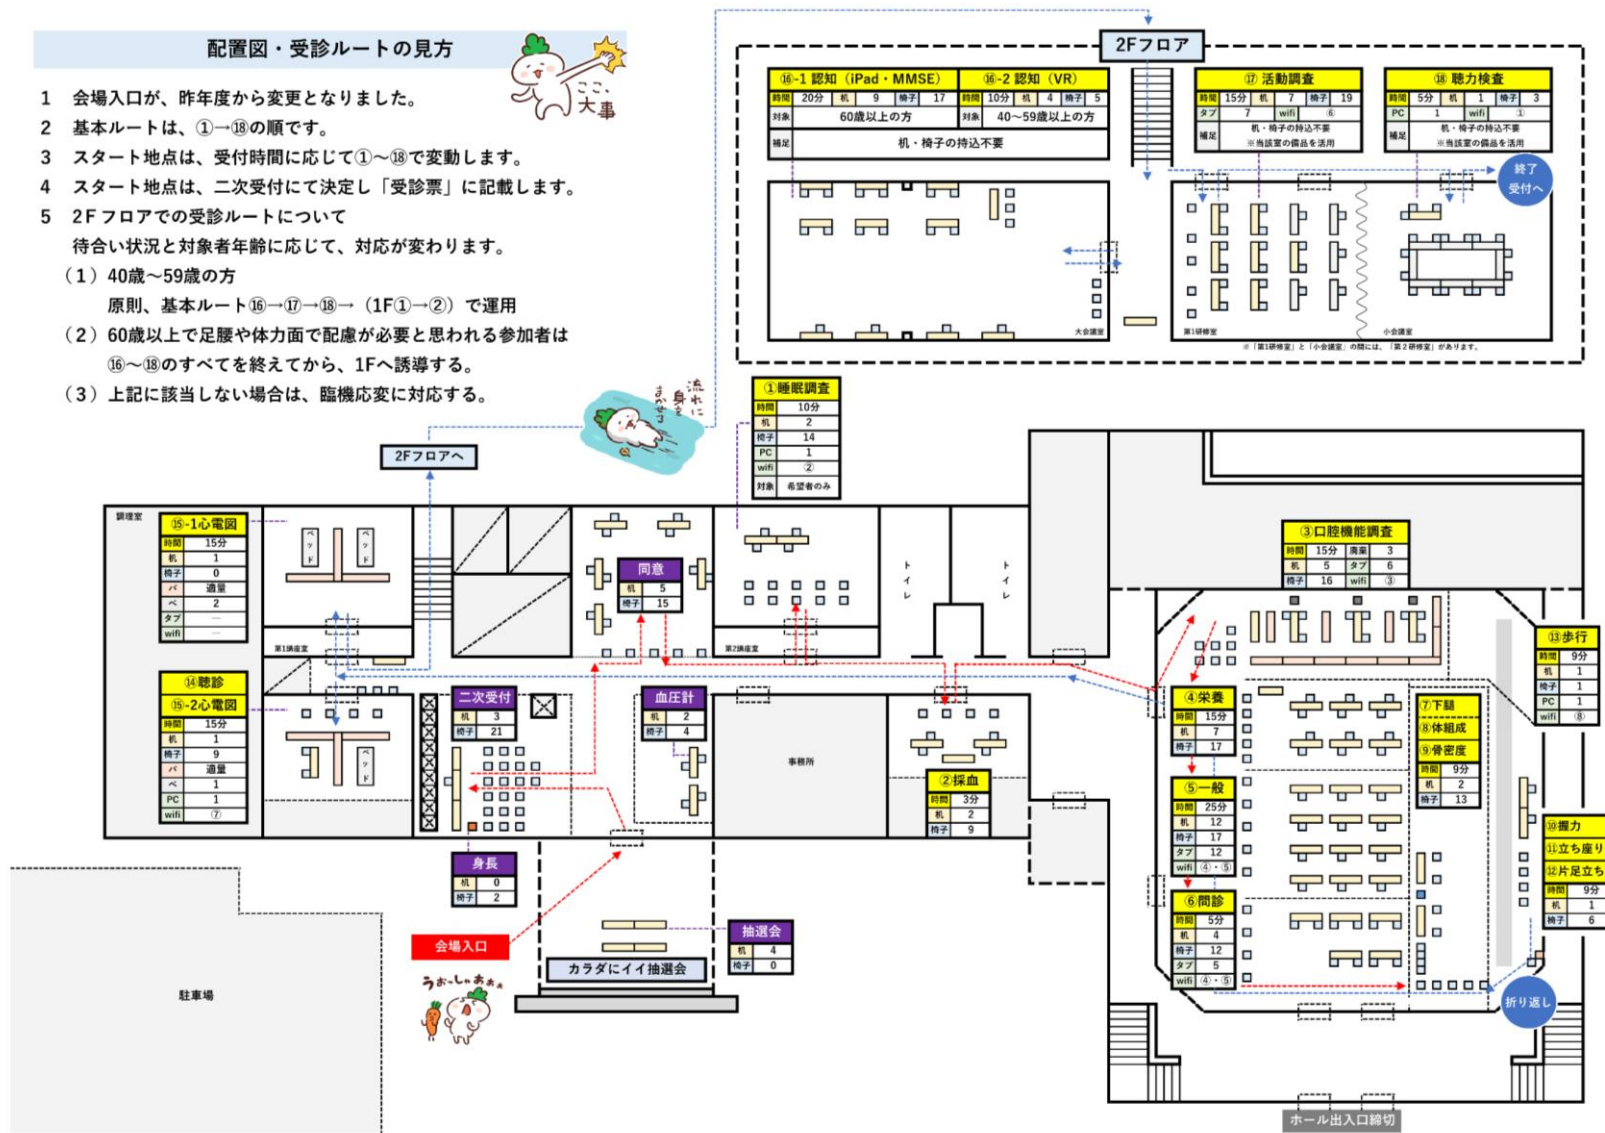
配置図・受診ルートの見方

ここ大事

1 会場入口が、昨年度から変更となりました。
2 基本ルートは、①→⑱の順です。
3 スタート地点は、受付時間に応じて①〜⑱で変動します。
4 スタート地点は、二次受付にて決定し「受診票」に記載します。
5 2Fフロアでの受診ルートについて
待合い状況と対象者年齢に応じて、対応が変わります。
（1）40歳〜59歳の方
原則、基本ルート⑯→⑰→⑱→（1F①→②）で運用
（2）60歳以上で足腰や体力面で配慮が必要と思われる参加者は
⑯〜⑱のすべてを終えてから、1Fへ誘導する。
（3）上記に該当しない場合は、臨機応変に対応する。

流れに身をまかせる

2Fフロア

| ⑯-1 認知（iPad・MMSE） | | | | | |
|---|---|---|---|---|---|
| 時間 | 20分 | 机 | 9 | 椅子 | 17 |
| 対象 | 60歳以上の方 | | | | |

| ⑯-2 認知（VR） | | | | | |
|---|---|---|---|---|---|
| 時間 | 10分 | 机 | 4 | 椅子 | 5 |
| 対象 | 40〜59歳以上の方 | | | | |

補足 机・椅子の持込不要

| ⑰ 活動調査 | | | | | |
|---|---|---|---|---|---|
| 時間 | 15分 | 机 | 7 | 椅子 | 19 |
| タブ | 7 | wifi | ⑥ | | |
| 補足 | 机・椅子の持込不要 ※当該室の備品を活用 | | | | |

| ⑱ 聴力検査 | | | | | |
|---|---|---|---|---|---|
| 時間 | 5分 | 机 | 1 | 椅子 | 3 |
| PC | 1 | wifi | ① | | |
| 補足 | 机・椅子の持込不要 ※当該室の備品を活用 | | | | |

終了 受付へ

大会議室
第1研修室
小会議室
※「第1研修室」と「小会議室」の間には、「第2研修室」があります。

2Fフロアへ

| ①睡眠調査 | |
|---|---|
| 時間 | 10分 |
| 机 | 2 |
| 椅子 | 14 |
| PC | 1 |
| wifi | ② |
| 対象 | 希望者のみ |

調理室

| ⑮-1心電図 | |
|---|---|
| 時間 | 15分 |
| 机 | 1 |
| 椅子 | 0 |
| パ | 適量 |
| ベ | 2 |
| タブ | ― |
| wifi | ― |

ベッド
ベッド
第1講座室

| ⑭聴診 | |
|---|---|
| ⑮-2心電図 | |
| 時間 | 15分 |
| 机 | 1 |
| 椅子 | 9 |
| パ | 適量 |
| ベ | 1 |
| PC | 1 |
| wifi | ⑦ |

ベッド

| 二次受付 | |
|---|---|
| 机 | 3 |
| 椅子 | 21 |

| 同意 | |
|---|---|
| 机 | 5 |
| 椅子 | 15 |

第2講座室

| 血圧計 | |
|---|---|
| 机 | 2 |
| 椅子 | 4 |

トイレ
トイレ
事務所

| ②採血 | |
|---|---|
| 時間 | 3分 |
| 机 | 2 |
| 椅子 | 9 |

| 身長 | |
|---|---|
| 机 | 0 |
| 椅子 | 2 |

会場入口
うぉーしゃおぉぉ

| 抽選会 | |
|---|---|
| 机 | 4 |
| 椅子 | 0 |

カラダにイイ抽選会

駐車場

| ③口腔機能調査 | | | |
|---|---|---|---|
| 時間 | 15分 | 唾液 | 3 |
| 机 | 5 | タブ | 6 |
| 椅子 | 16 | wifi | ③ |

| ⑬歩行 | |
|---|---|
| 時間 | 9分 |
| 机 | 1 |
| 椅子 | 1 |
| PC | 1 |
| wifi | ⑧ |

| ④栄養 | |
|---|---|
| 時間 | 15分 |
| 机 | 7 |
| 椅子 | 17 |

| ⑦下腿 | |
|---|---|
| ⑧体組成 | |
| ⑨骨密度 | |
| 時間 | 9分 |
| 机 | 2 |
| 椅子 | 13 |

| ⑤一般 | |
|---|---|
| 時間 | 25分 |
| 机 | 12 |
| 椅子 | 17 |
| タブ | 12 |
| wifi | ④・⑤ |

| ⑩握力 | |
|---|---|
| ⑪立ち座り | |
| ⑫片足立ち | |
| 時間 | 9分 |
| 机 | 1 |
| 椅子 | 6 |

| ⑥問診 | |
|---|---|
| 時間 | 5分 |
| 机 | 4 |
| 椅子 | 12 |
| タブ | 5 |
| wifi | ④・⑤ |

折り返し

ホール出入口締切